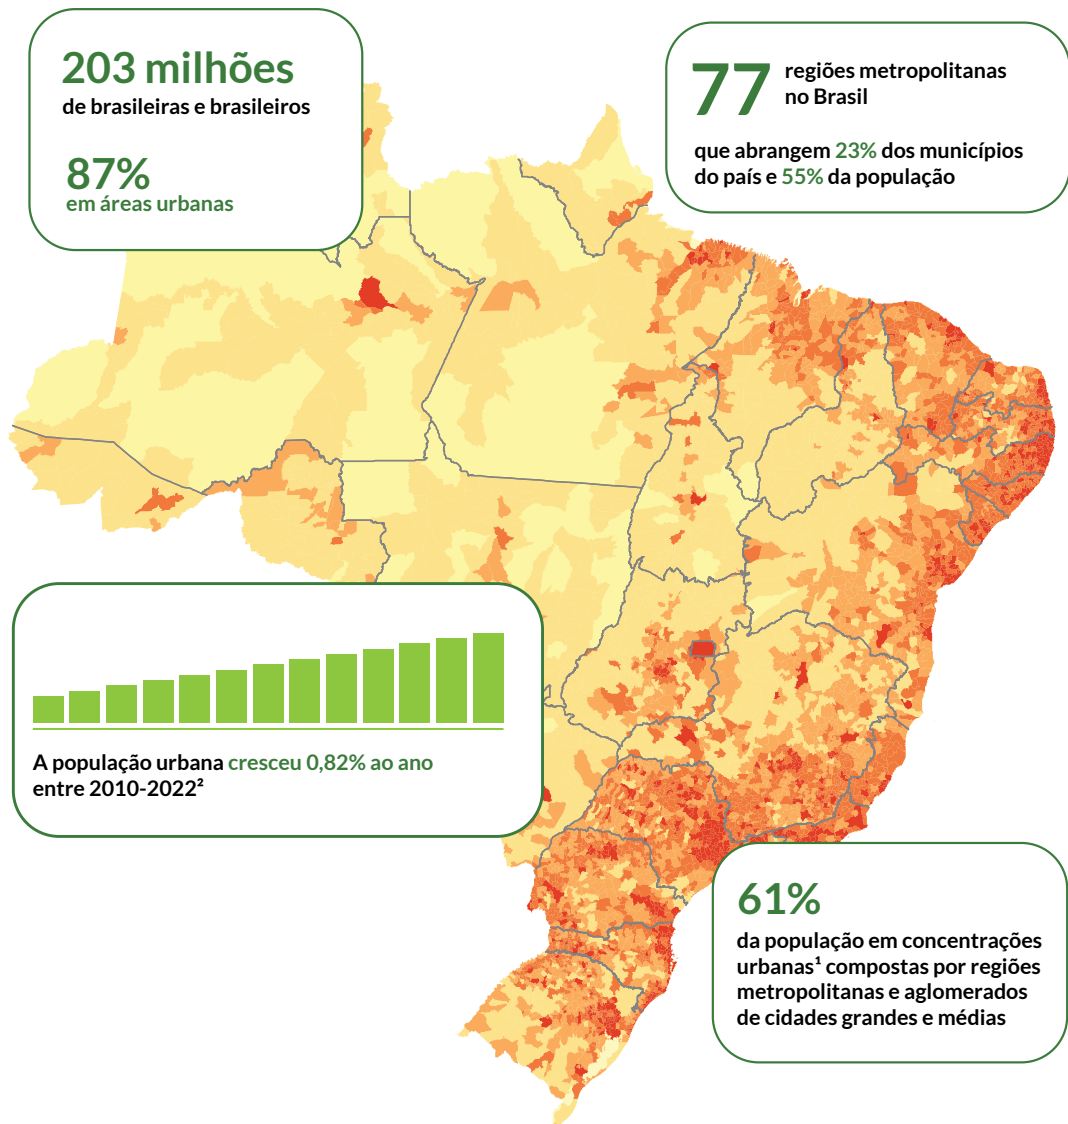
203 milhões
de brasileiras e brasileiros

87%
em áreas urbanas

77 regiões metropolitanas no Brasil

que abrangem 23% dos municípios do país e 55% da população

A população urbana cresceu 0,82% ao ano entre 2010-2022²

61%
da população em concentrações urbanas¹ compostas por regiões metropolitanas e aglomerados de cidades grandes e médias